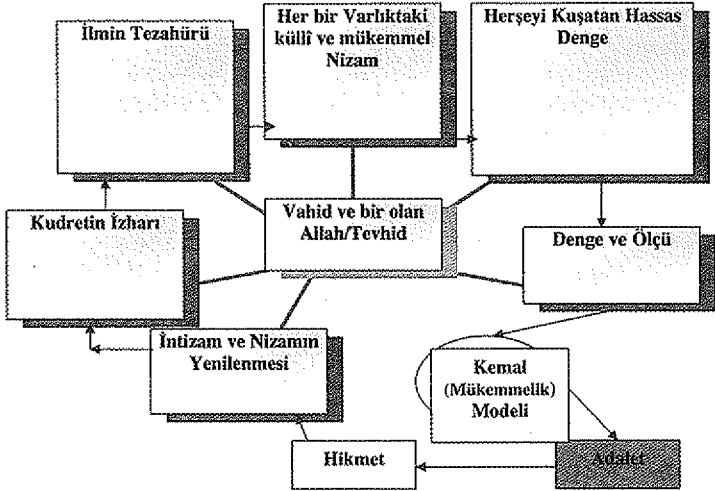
İlmin Tezahürü

Her bir Varlıktaki küllî ve mükemmel Nizam

Herşeyi Kuşatan Hassas Denge

Kudretin İzharı

Vahid ve bir olan Allah/Tevhid

Denge ve Ölçü

İntizam ve Nizamın Yenilenmesi

Kemal (Mükemmellik) Modeli

Hikmet

Adalet